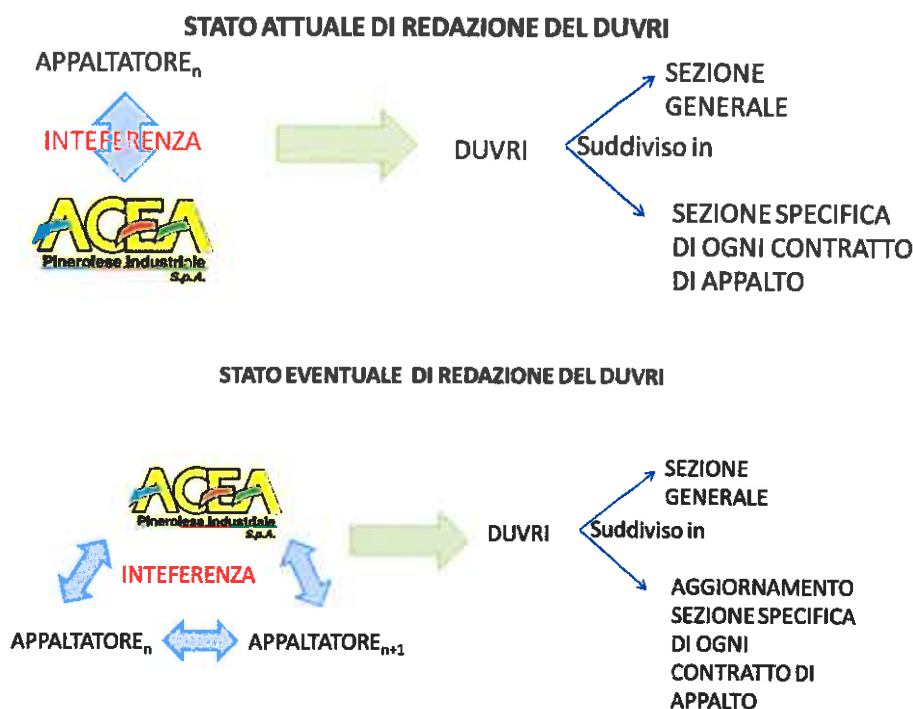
STATO ATTUALE DI REDAZIONE DEL DUVRI

APPALTATORE$_n$

INTEFERENZA

ACEA Pinerolese Industriale S.p.A.

DUVRI

Suddiviso in

SEZIONE GENERALE

SEZIONE SPECIFICA DI OGNI CONTRATTO DI APPALTO

STATO EVENTUALE DI REDAZIONE DEL DUVRI

ACEA Pinerolese Industriale S.p.A.

INTEFERENZA

APPALTATORE$_n$

APPALTATORE$_{n+1}$

DUVRI

Suddiviso in

SEZIONE GENERALE

AGGIORNAMENTO SEZIONE SPECIFICA DI OGNI CONTRATTO DI APPALTO